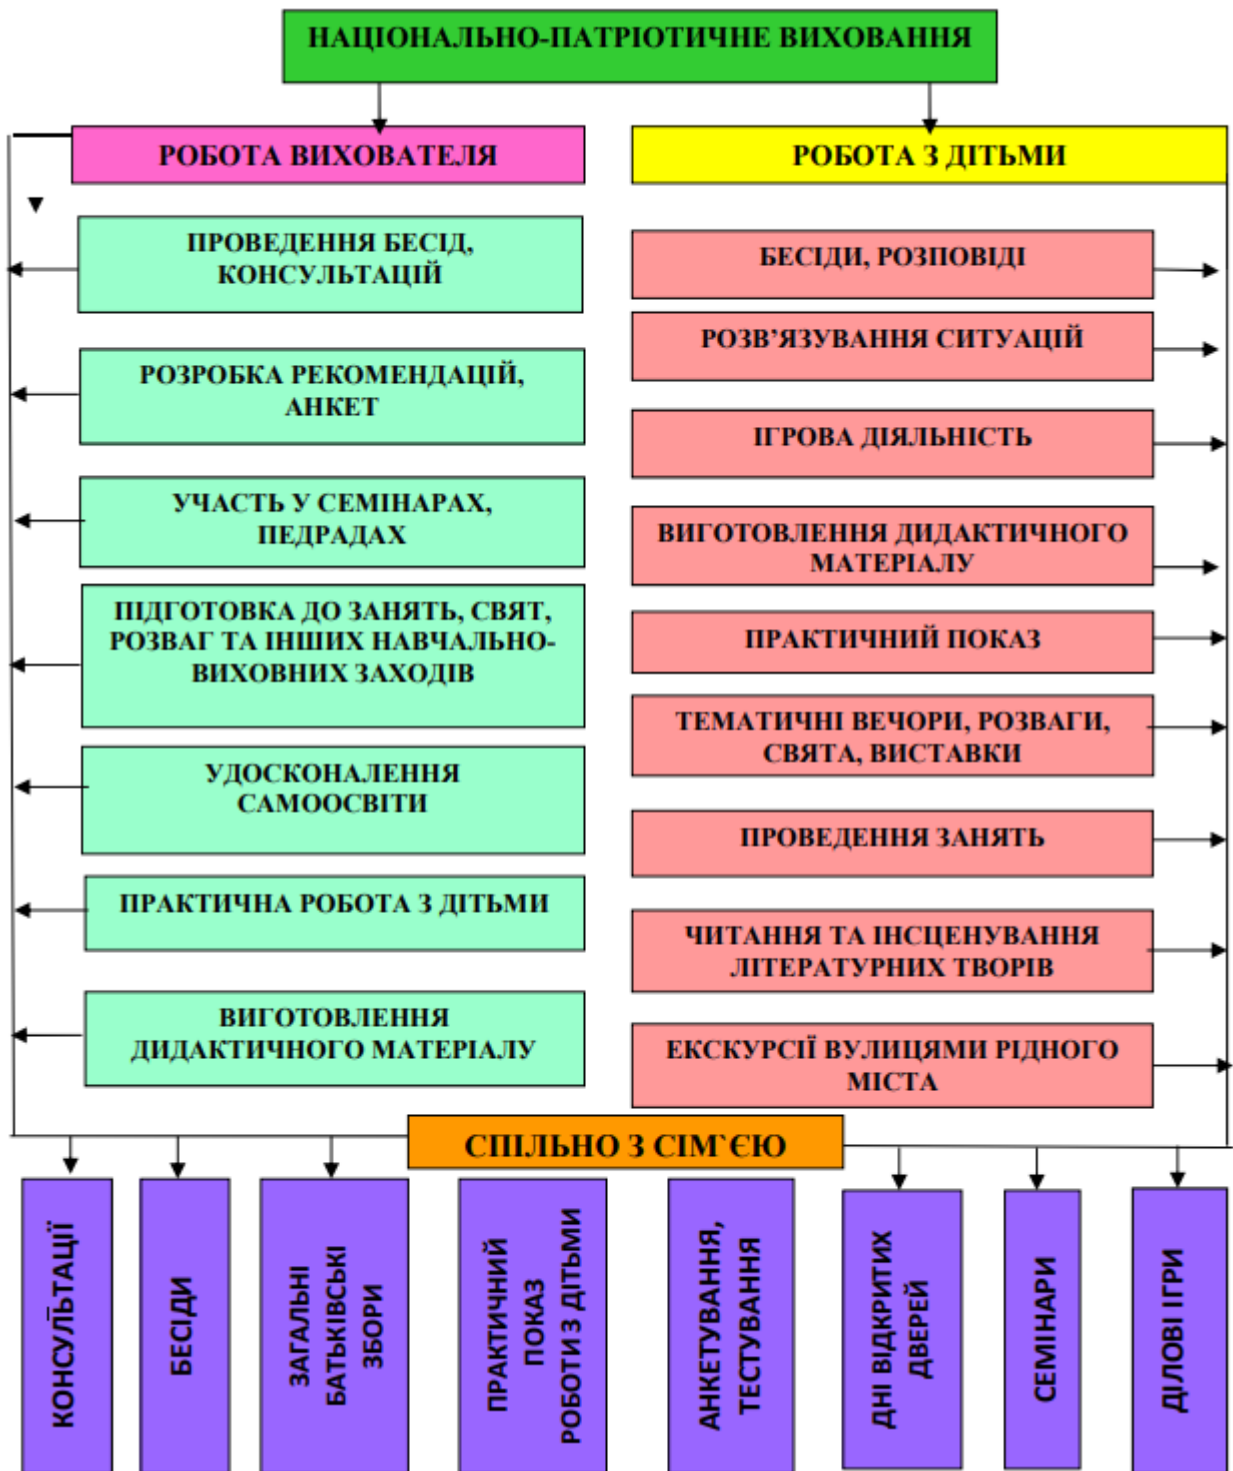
НАЦІОНАЛЬНО-ПАТРІОТИЧНЕ ВИХОВАННЯ

РОБОТА ВИХОВАТЕЛЯ

ПРОВЕДЕННЯ БЕСІД, КОНСУЛЬТАЦІЙ

РОЗРОБКА РЕКОМЕНДАЦІЙ, АНКЕТ

УЧАСТЬ У СЕМІНАРАХ, ПЕДРАДАХ

ПІДГОТОВКА ДО ЗАНЯТЬ, СВЯТ, РОЗВАГ ТА ІНШИХ НАВЧАЛЬНО-ВИХОВНИХ ЗАХОДІВ

УДОСКОНАЛЕННЯ САМООСВІТИ

ПРАКТИЧНА РОБОТА З ДІТЬМИ

ВИГОТОВЛЕННЯ ДИДАКТИЧНОГО МАТЕРІАЛУ

РОБОТА З ДІТЬМИ

БЕСІДИ, РОЗПОВІДІ

РОЗВ'ЯЗУВАННЯ СИТУАЦІЙ

ІГРОВА ДІЯЛЬНІСТЬ

ВИГОТОВЛЕННЯ ДИДАКТИЧНОГО МАТЕРІАЛУ

ПРАКТИЧНИЙ ПОКАЗ

ТЕМАТИЧНІ ВЕЧОРИ, РОЗВАГИ, СВЯТА, ВИСТАВКИ

ПРОВЕДЕННЯ ЗАНЯТЬ

ЧИТАННЯ ТА ІНСЦЕНУВАННЯ ЛІТЕРАТУРНИХ ТВОРІВ

ЕКСКУРСІЇ ВУЛИЦЯМИ РІДНОГО МІСТА

СПІЛЬНО З СІМ`ЄЮ

КОНСУЛЬТАЦІЇ

БЕСІДИ

ЗАГАЛЬНІ БАТЬКІВСЬКІ ЗБОРИ

ПРАКТИЧНИЙ ПОКАЗ РОБОТИ З ДІТЬМИ

АНКЕТУВАННЯ, ТЕСТУВАННЯ

ДНІ ВІДКРИТИХ ДВЕРЕЙ

СЕМІНАРИ

ДІЛОВІ ІГРИ